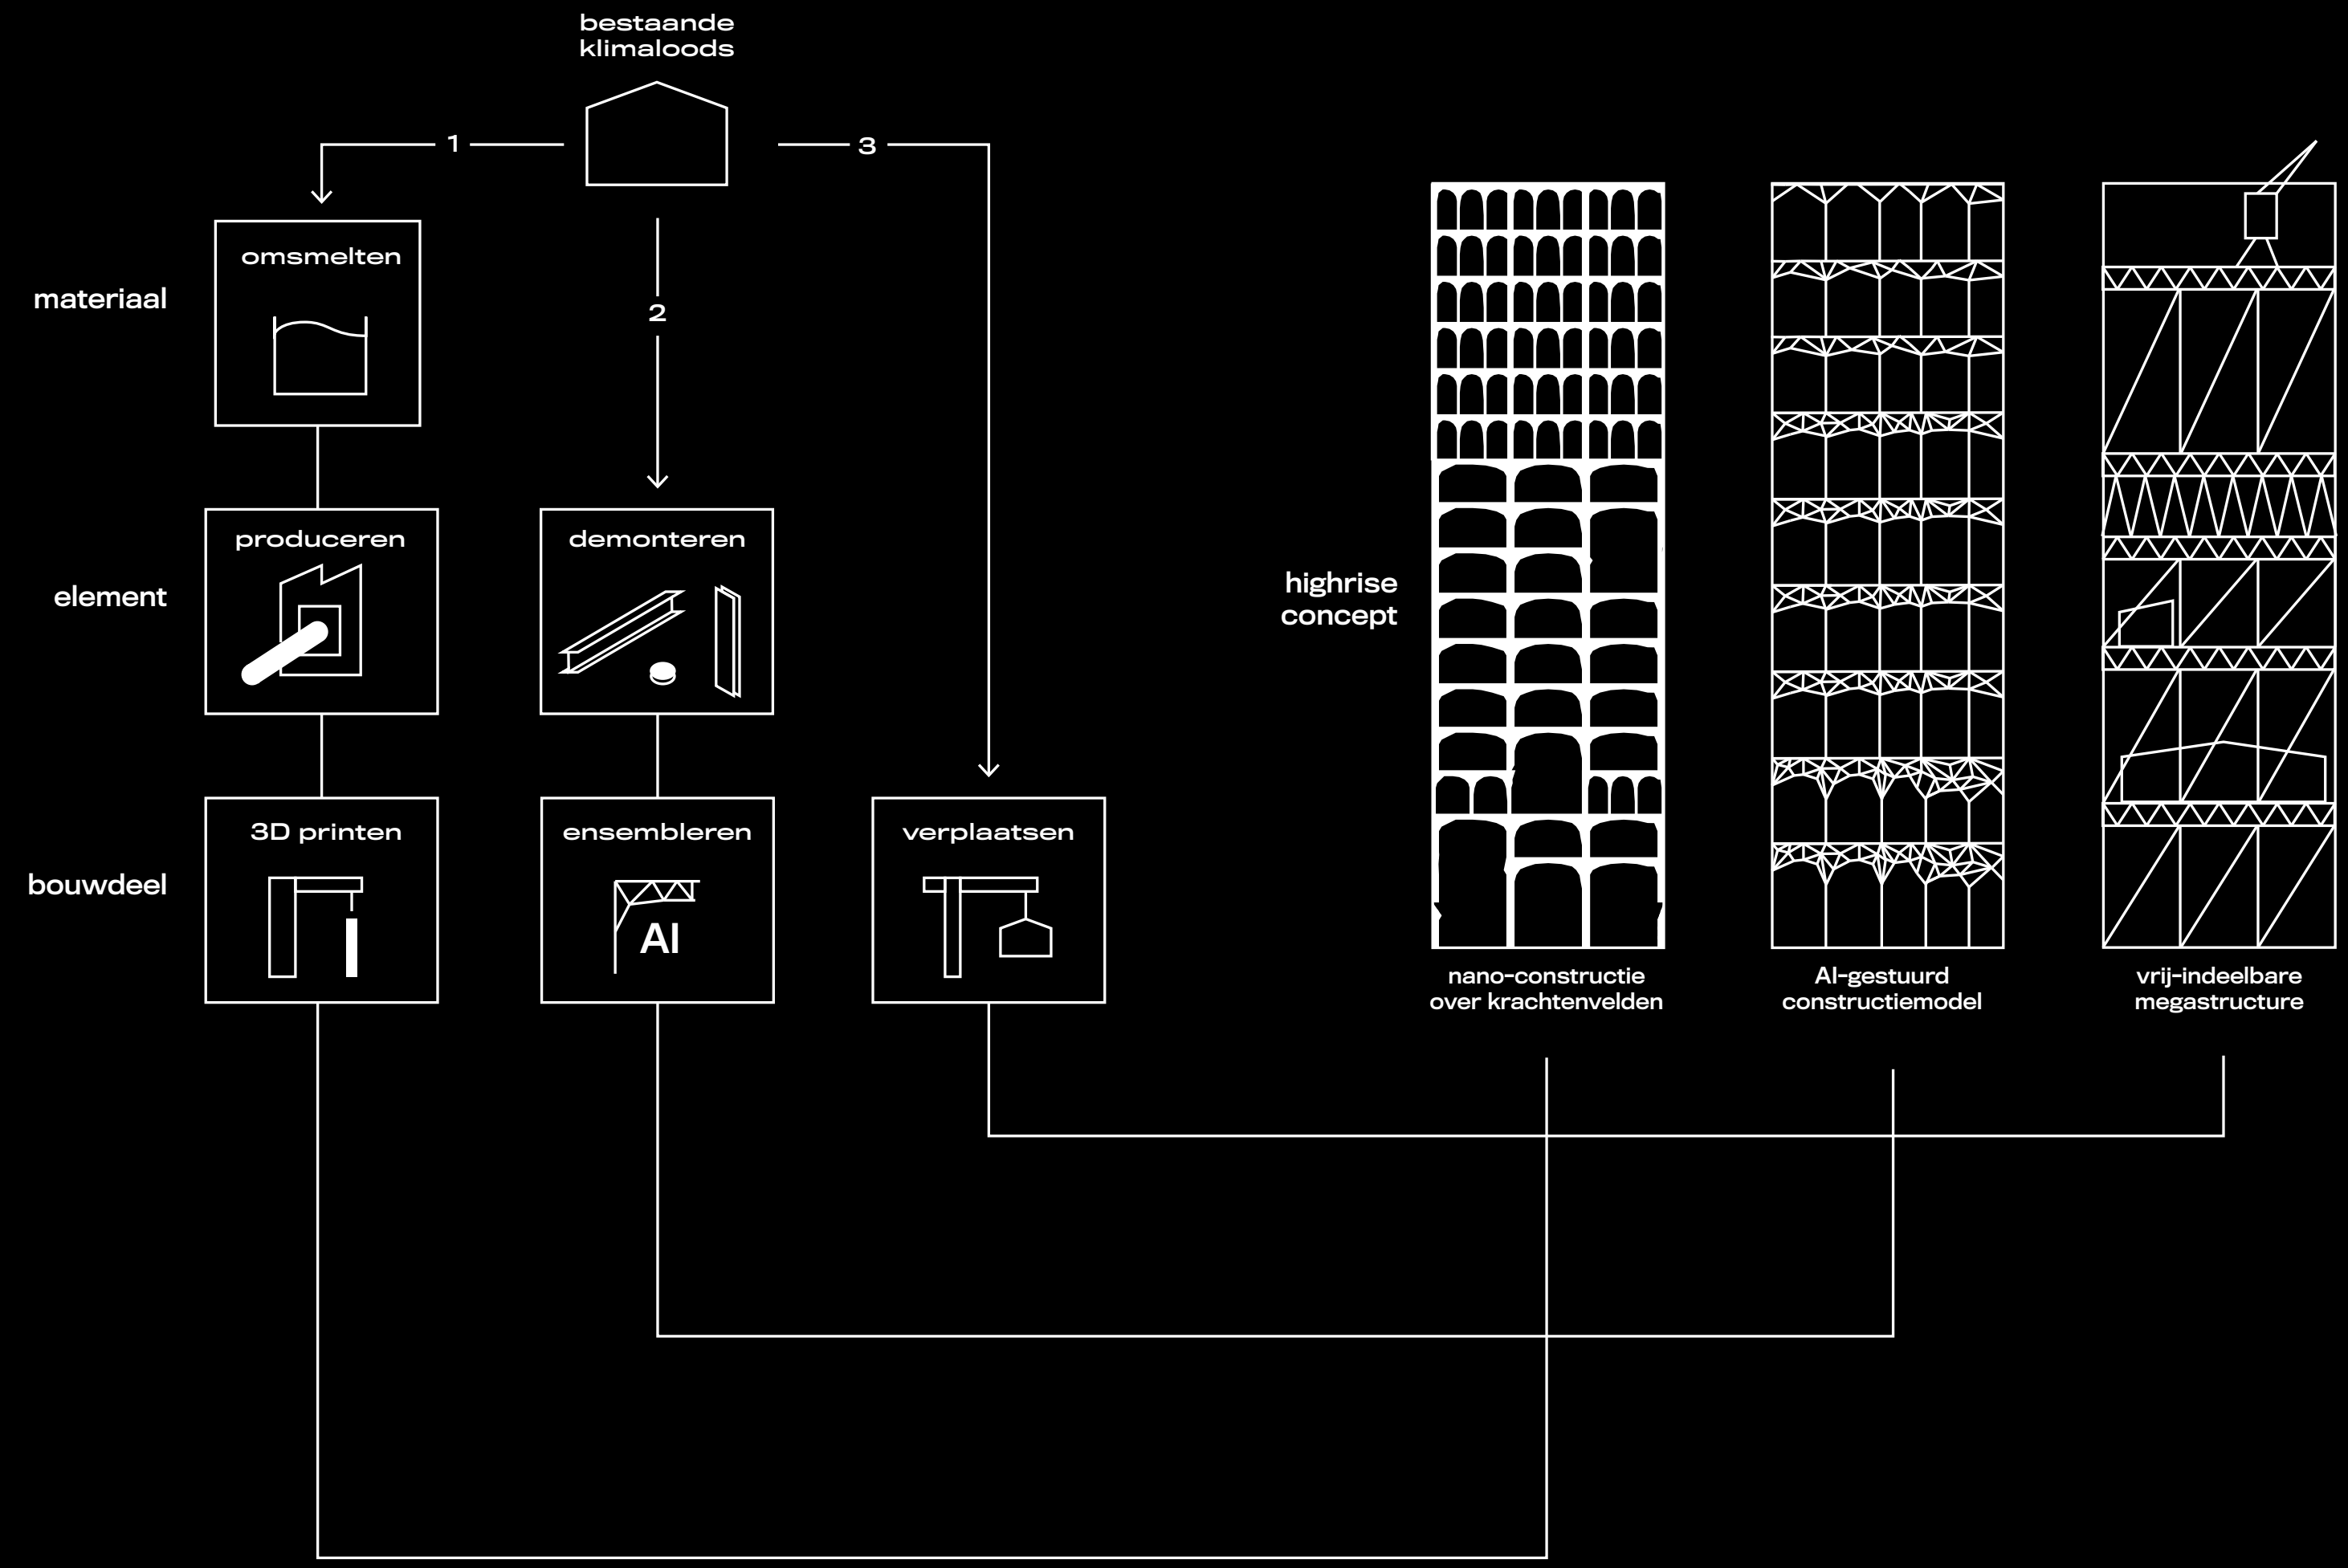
bestaande klimaloods

1

2

3

materiaal

omsmelten

element

produceren

demonteren

bouwdeel

3D printen

ensembleren

AI

verplaatsen

highrise concept

nano-constructie over krachtenvelden

AI-gestuurd constructiemodel

vrij-indeelbare megastructure